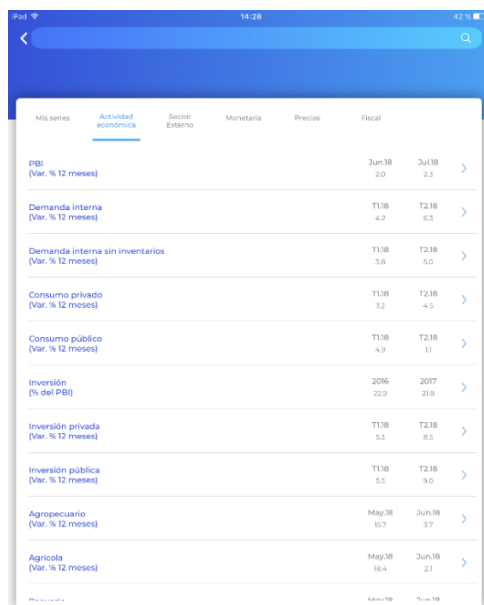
iPad 14:28 42 %

Mis series | Actividad económica | Sector Externo | Monetaria | Precios | Fiscal

PBI
(Var. % 12 meses)
Jun.18 2.0
Jul.18 2.3

Demanda interna
(Var. % 12 meses)
T1.18 4.2
T2.18 6.3

Demanda interna sin inventarios
(Var. % 12 meses)
T1.18 3.8
T2.18 5.0

Consumo privado
(Var. % 12 meses)
T1.18 3.2
T2.18 4.5

Consumo público
(Var. % 12 meses)
T1.18 4.9
T2.18 1.1

Inversión
(% del PBI)
2016 22.9
2017 21.8

Inversión privada
(Var. % 12 meses)
T1.18 5.3
T2.18 8.5

Inversión pública
(Var. % 12 meses)
T1.18 5.5
T2.18 9.0

Agropecuario
(Var. % 12 meses)
May.18 15.7
Jun.18 3.7

Agrícola
(Var. % 12 meses)
May.18 18.4
Jun.18 2.1

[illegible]
May.18 Jun.18